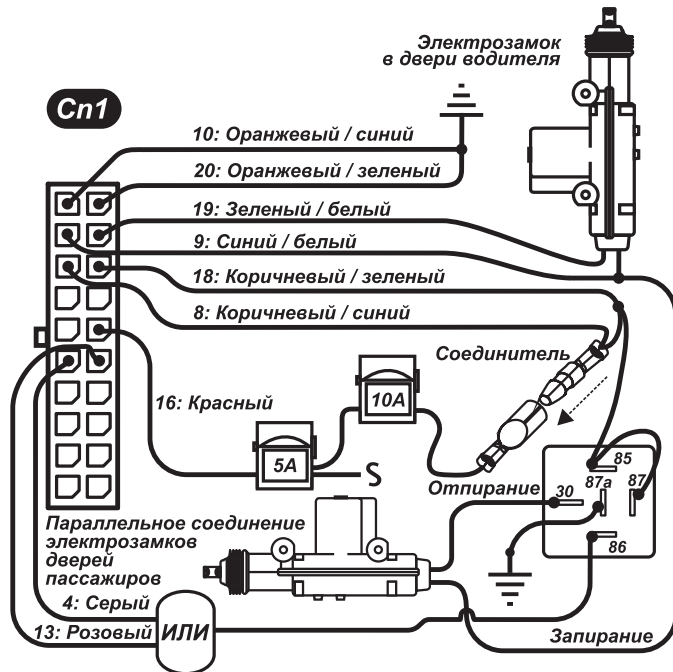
Электрозамок в двери водителя

Cn1

10: Оранжевый / синий

20: Оранжевый / зеленый

19: Зеленый / белый

9: Синий / белый

18: Коричневый / зеленый

8: Коричневый / синий

Соединитель

16: Красный

10A

5A

S

Отпирание

85

30

87a

87

86

Параллельное соединение электрозамков дверей пассажиров

4: Серый

13: Розовый

ИЛИ

Запирание